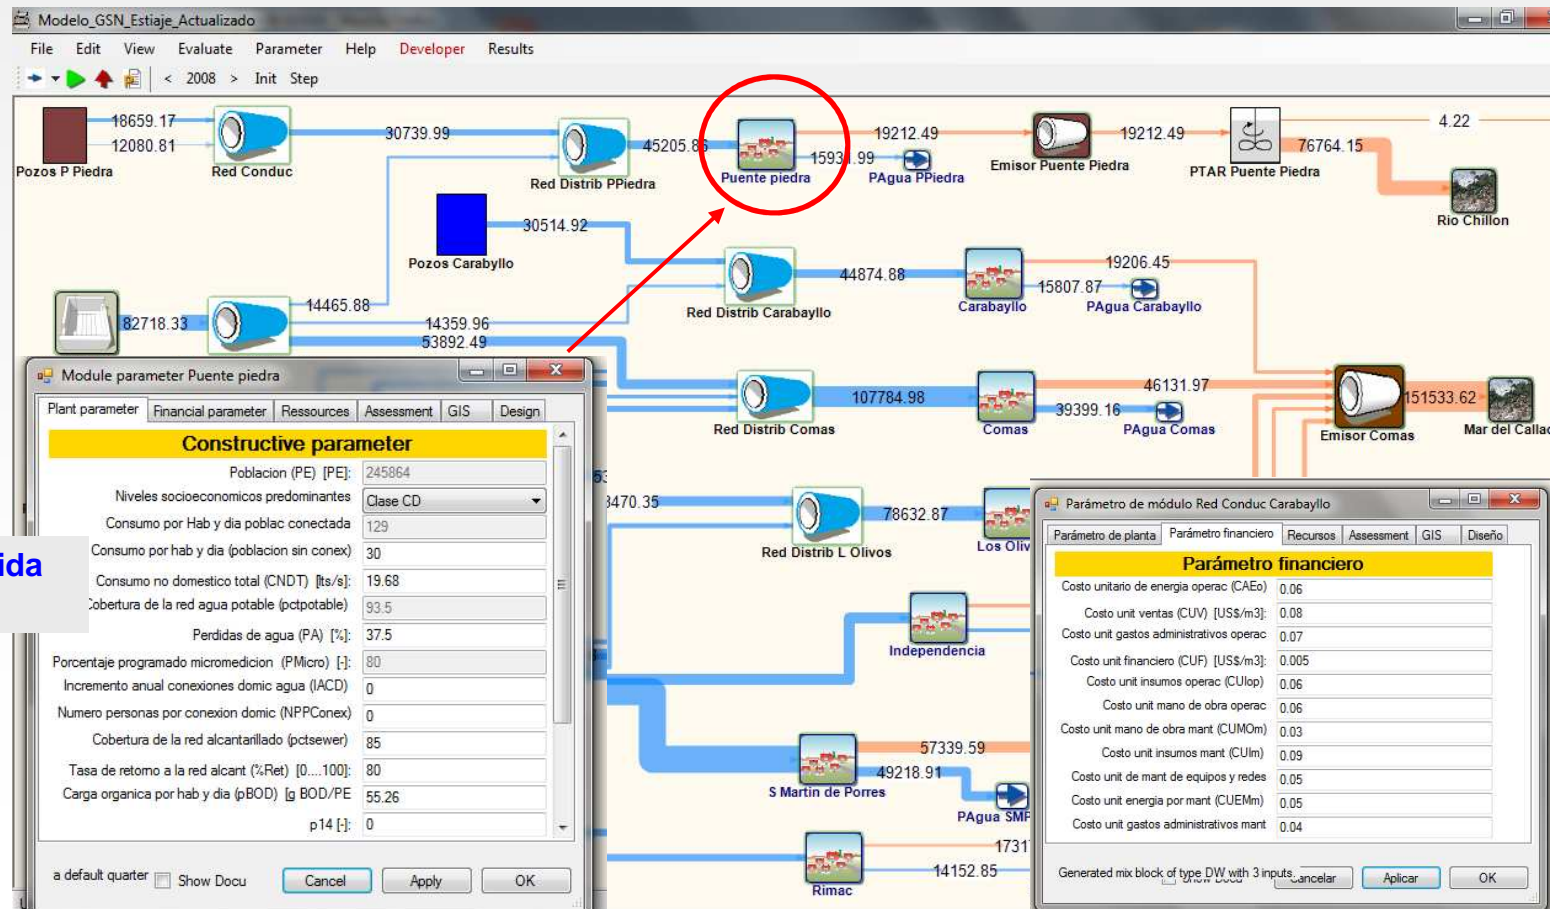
Modelo_GSN_Estiaje_Actualizado

File Edit View Evaluate Parameter Help Developer Results

< 2008 > Init Step

18659.17
12080.81
Pozos P Piedra
Red Conduc
30739.99
Red Distrib PPiedra
45205.8
Puente piedra
19212.49
1593 .99
PAgua PPiedra
19212.49
Emisor Puente Piedra
PTAR Puente Piedra
76764.15
4.22
Rio Chillon
Pozos Carabyllo
30514.92
Red Distrib Carabayllo
44874.88
Carabayllo
19206.45
15807.87
PAgua Carabayllo
82718.33
14465.88
14359.96
53892.49
Red Distrib Comas
107784.98
Comas
46131.97
39399.16
PAgua Comas
Emisor Comas
151533.62
Mar del Callao
3470.35
Red Distrib L Olivos
78632.87
Los Oliv
Independencia
S Martin de Porres
57339.59
49218.91
PAgua SMP
Rimac
1731
14152.85

Module parameter Puente piedra

Plant parameter | Financial parameter | Resources | Assessment | GIS | Design

Constructive parameter

| | |
|---|---|
| Poblacion (PE) [PE]: | 245864 |
| Niveles socioeconomicos predominantes | Clase CD |
| Consumo por Hab y dia poblac conectada | 129 |
| Consumo por hab y dia (poblacion sin conex) | 30 |
| Consumo no domestico total (CNDT) [lts/s]: | 19.68 |
| Cobertura de la red agua potable (pctpotable) | 93.5 |
| Perdidas de agua (PA) [%]: | 37.5 |
| Porcentaje programado micromedicion (PMicro) [-]: | 80 |
| Incremento anual conexiones domic agua (IACD) | 0 |
| Numero personas por conexion domic (NPPConex) | 0 |
| Cobertura de la red alcantarillado (pctsewer) | 85 |
| Tasa de retorno a la red alcant (%Ret) [0....100]: | 80 |
| Carga organica por hab y dia (pBOD) [g BOD/PE | 55.26 |
| p14 [-]: | 0 |

a default quarter  Show Docu  Cancel  Apply  OK

ida

Parámetro de módulo Red Conduc Carabayllo

Parámetro de planta | Parámetro financiero | Recursos | Assessment | GIS | Diseño

Parámetro financiero

| | |
|---|---|
| Costo unitario de energia operac (CAEo) | 0.06 |
| Costo unit ventas (CUV) [US$/m3]: | 0.08 |
| Costo unit gastos administrativos operac | 0.07 |
| Costo unit financiero (CUF) [US$/m3]: | 0.005 |
| Costo unit insumos operac (CUIop) | 0.06 |
| Costo unit mano de obra operac | 0.06 |
| Costo unit mano de obra mant (CUMOm) | 0.03 |
| Costo unit insumos mant (CUIm) | 0.09 |
| Costo unit de mant de equipos y redes | 0.05 |
| Costo unit energia por mant (CUEMm) | 0.05 |
| Costo unit gastos administrativos mant | 0.04 |

Generated mix block of type DW with 3 inputs. Cancelar  Aplicar  OK